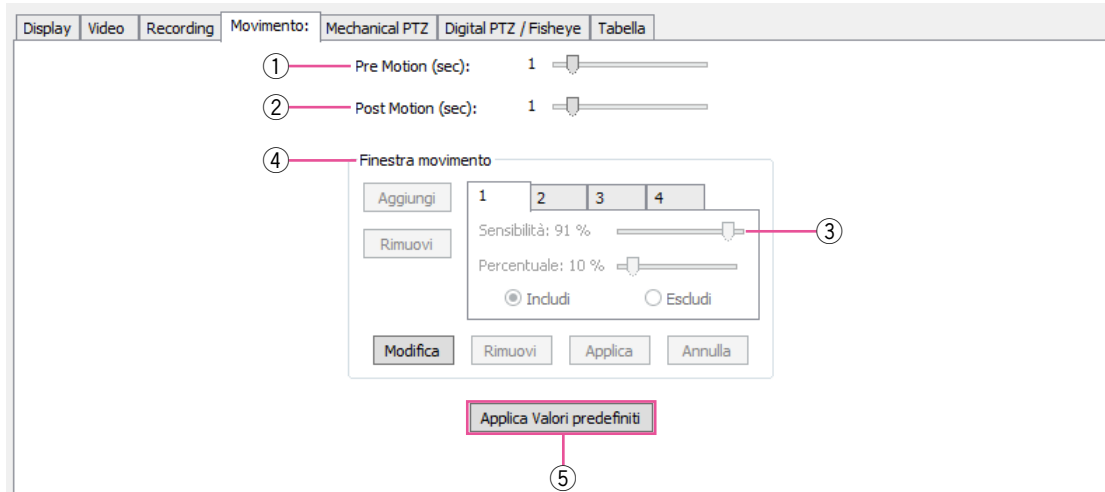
Display | Video | Recording | Movimento: | Mechanical PTZ | Digital PTZ / Fisheye | Tabella

① Pre Motion (sec): 1

② Post Motion (sec): 1

④ Finestra movimento

Aggiungi

Rimuovi

1 2 3 4

Sensibilità: 91 % ③

Percentuale: 10 %

Includi Escludi

Modifica Rimuovi Applica Annulla

Applica Valori predefiniti

⑤